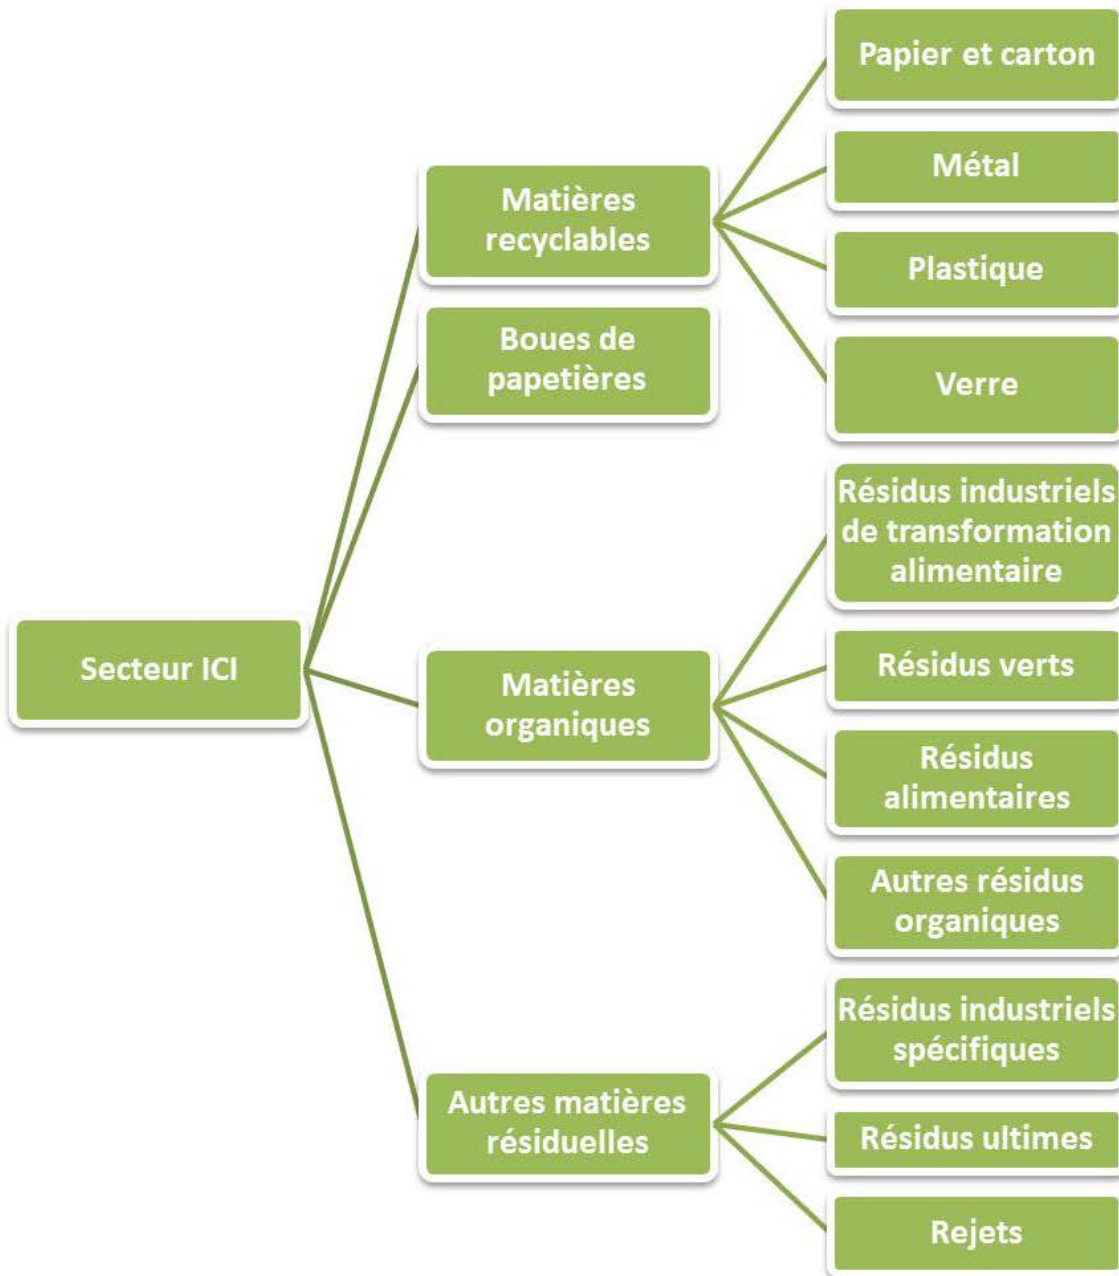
Secteur ICI

Matières recyclables

Papier et carton

Métal

Plastique

Verre

Boues de papetières

Matières organiques

Résidus industriels de transformation alimentaire

Résidus verts

Résidus alimentaires

Autres résidus organiques

Autres matières résiduelles

Résidus industriels spécifiques

Résidus ultimes

Rejets